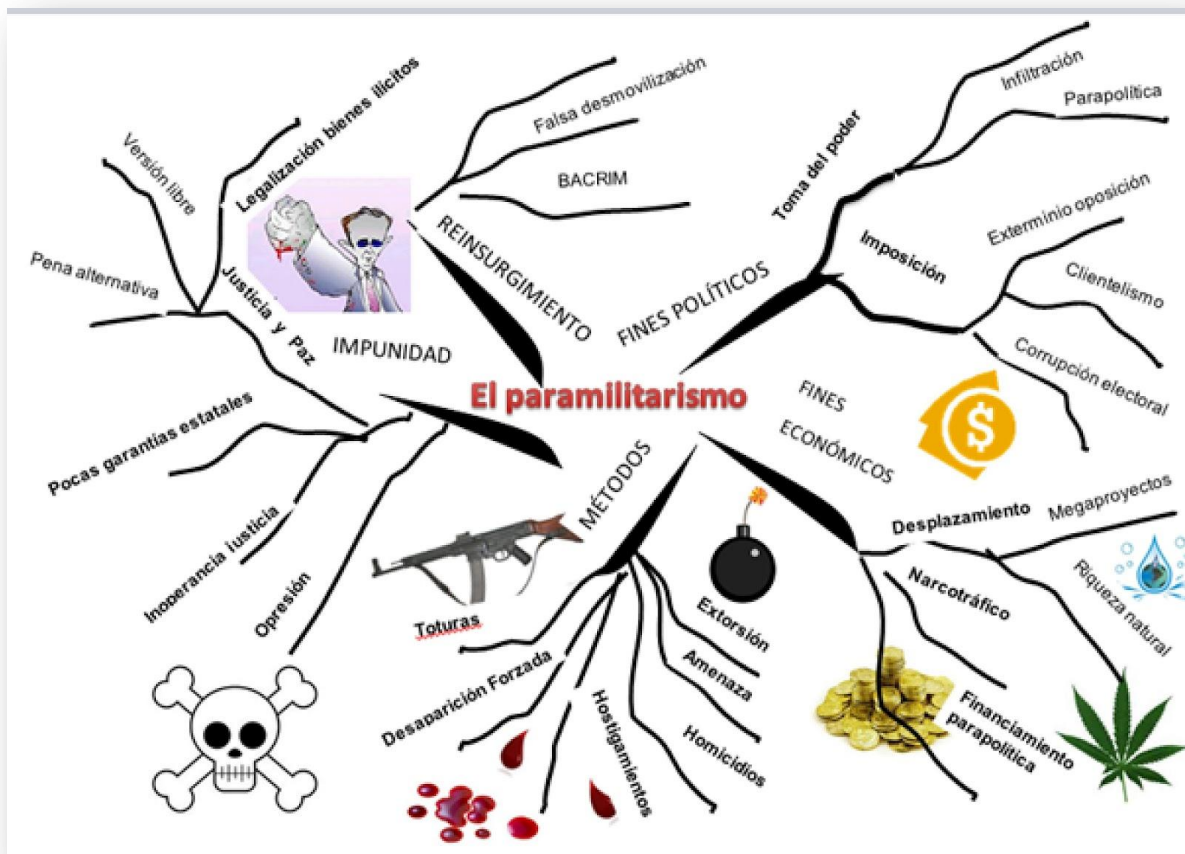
El paramilitarismo

IMPUNIDAD
Justicia y Paz
Legalización bienes ilícitos
Versión libre
Pena alternativa
Pocas garantías estatales
Inoperancia lusticia
Opresión

REINSURGIMIENTO
Falsa desmovilización
BACRIM

FINES POLÍTICOS
Toma del poder
Infiltración
Parapolítica
Imposición
Exterminio oposición
Clientelismo
Corrupción electoral

FINES ECONÓMICOS
Desplazamiento
Megaproyectos
Riqueza natural
Narcotráfico
Financiamiento parapolítica

MÉTODOS
Toturas
Desaparición Forzada
Hostigamientos
Homicidios
Amenaza
Extorsión